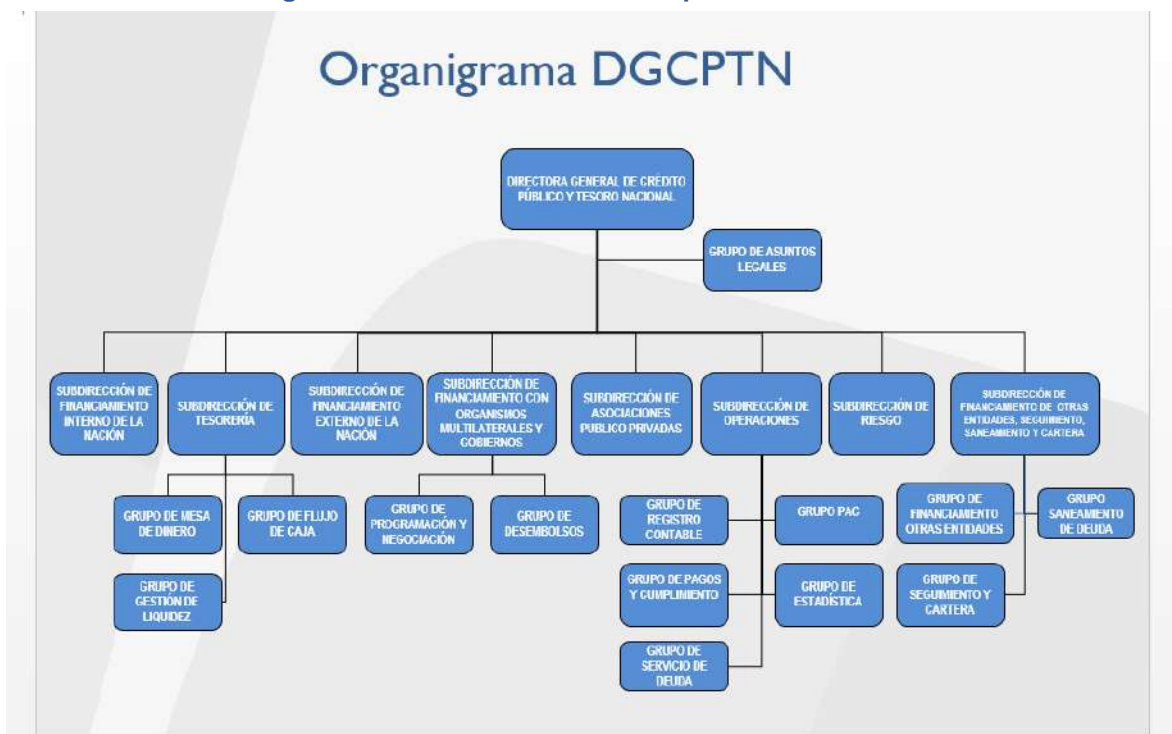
Organigrama DGCPTN

DIRECTORA GENERAL DE CRÉDITO PÚBLICO Y TESORO NACIONAL

GRUPO DE ASUNTOS LEGALES

SUBDIRECCIÓN DE FINANCIAMIENTO INTERNO DE LA NACIÓN

SUBDIRECCIÓN DE TESORERÍA

SUBDIRECCIÓN DE FINANCIAMIENTO EXTERNO DE LA NACIÓN

SUBDIRECCIÓN DE FINANCIAMIENTO CON ORGANISMOS MULTILATERALES Y GOBIERNOS

SUBDIRECCIÓN DE ASOCIACIONES PUBLICO PRIVADAS

SUBDIRECCIÓN DE OPERACIONES

SUBDIRECCIÓN DE RIESGO

SUBDIRECCIÓN DE FINANCIAMIENTO DE OTRAS ENTIDADES, SEGUIMIENTO, SANEAMIENTO Y CARTERA

GRUPO DE MESA DE DINERO

GRUPO DE FLUJO DE CAJA

GRUPO DE GESTIÓN DE LIQUIDEZ

GRUPO DE PROGRAMACIÓN Y NEGOCIACIÓN

GRUPO DE DESEMBOLSOS

GRUPO DE REGISTRO CONTABLE

GRUPO PAC

GRUPO DE PAGOS Y CUMPLIMIENTO

GRUPO DE ESTADÍSTICA

GRUPO DE SERVICIO DE DEUDA

GRUPO DE FINANCIAMIENTO OTRAS ENTIDADES

GRUPO SANEAMIENTO DE DEUDA

GRUPO DE SEGUIMIENTO Y CARTERA